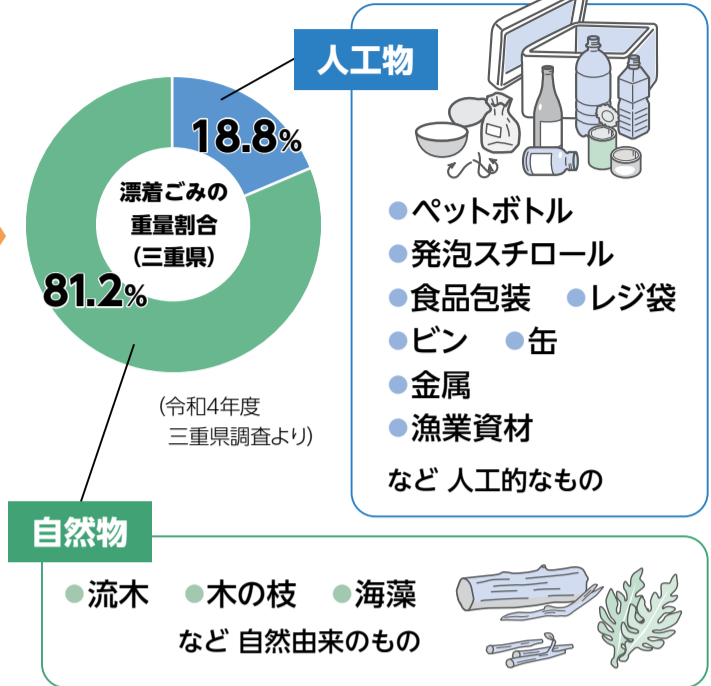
人工物

18.8%

漂着ごみの重量割合（三重県）

81.2%

（令和4年度 三重県調査より）

ペットボトル
発泡スチロール
食品包装
レジ袋
ビン
缶
金属
漁業資材

など 人工的なもの

自然物

流木
木の枝
海藻

など 自然由来のもの